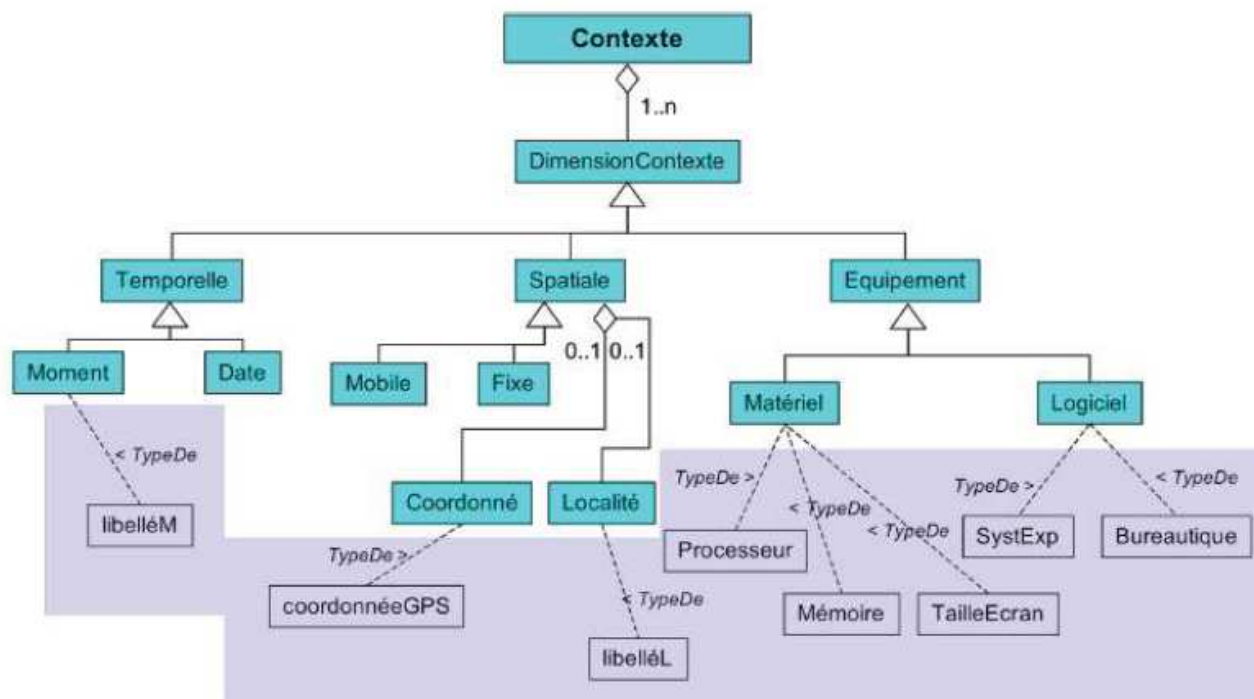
Contexte

1..n

DimensionContexte

Temporelle

Spatiale

Equipement

Moment

Date

Mobile

Fixe

0..1

0..1

Matériel

Logiciel

< TypeDe

libelléM

Coordonné

Localité

TypeDe >

< TypeDe

< TypeDe

TypeDe >

< TypeDe

Processeur

SystExp

Bureautique

TypeDe >

coordonnéeGPS

< TypeDe

Mémoire

TailleEcran

libelléL